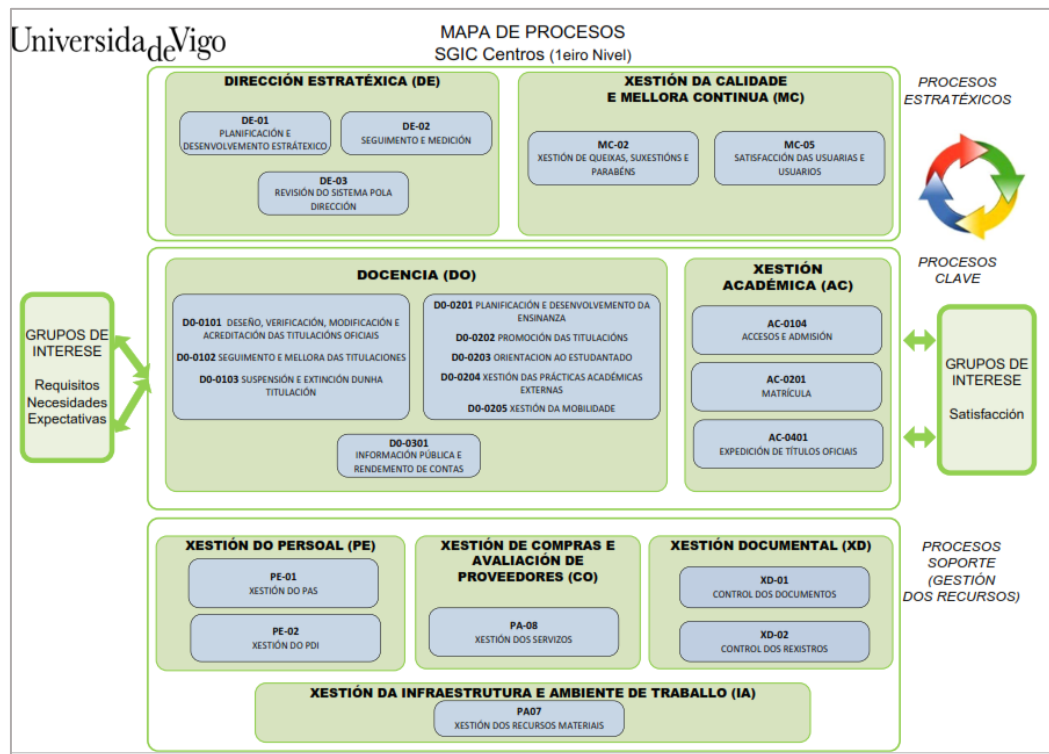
UniversidadeVigo

MAPA DE PROCESOS
SGIC Centros (1eiro Nivel)

DIRECCIÓN ESTRATÉXICA (DE)

DE-01
PLANIFICACIÓN E DESENVOLVEMENTO ESTRATÉXICO

DE-02
SEGUIMENTO E MEDICIÓN

DE-03
REVISIÓN DO SISTEMA POLA DIRECCIÓN

XESTIÓN DA CALIDADE E MELLORA CONTINUA (MC)

MC-02
XESTIÓN DE QUEIXAS, SUXESTIÓNS E PARABÉNS

MC-05
SATISFACCIÓN DAS USUARIAS E USUARIOS

PROCESOS ESTRATÉXICOS

PROCESOS CLAVE

GRUPOS DE INTERESE
Requisitos
Necesidades
Expectativas

DOCENCIA (DO)

D0-0101 DESEÑO, VERIFICACIÓN, MODIFICACIÓN E ACREDITACIÓN DAS TITULACIÓNS OFICIAIS
D0-0102 SEGUIMENTO E MELLORA DAS TITULACIONES
D0-0103 SUSPENSIÓN E EXTINCIÓN DUNHA TITULACIÓN

D0-0201 PLANIFICACIÓN E DESENVOLVEMENTO DA ENSINANZA
D0-0202 PROMOCIÓN DAS TITULACIÓNS
D0-0203 ORIENTACION AO ESTUDANTADO
D0-0204 XESTIÓN DAS PRÁCTICAS ACADÉMICAS EXTERNAS
D0-0205 XESTIÓN DA MOBILIDADE

D0-0301
INFORMACIÓN PÚBLICA E RENDEMENTO DE CONTAS

XESTIÓN ACADÉMICA (AC)

AC-0104
ACCESOS E ADMISIÓN

AC-0201
MATRÍCULA

AC-0401
EXPEDICIÓN DE TÍTULOS OFICIAIS

GRUPOS DE INTERESE
Satisfacción

XESTIÓN DO PERSOAL (PE)

PE-01
XESTIÓN DO PAS

PE-02
XESTIÓN DO PDI

XESTIÓN DE COMPRAS E AVALIACIÓN DE PROVEEDORES (CO)

PA-08
XESTIÓN DOS SERVIZOS

XESTIÓN DOCUMENTAL (XD)

XD-01
CONTROL DOS DOCUMENTOS

XD-02
CONTROL DOS REXISTROS

PROCESOS SOPORTE (GESTIÓN DOS RECURSOS)

XESTIÓN DA INFRAESTRUTURA E AMBIENTE DE TRABALLO (IA)

PA07
XESTIÓN DOS RECURSOS MATERIAIS